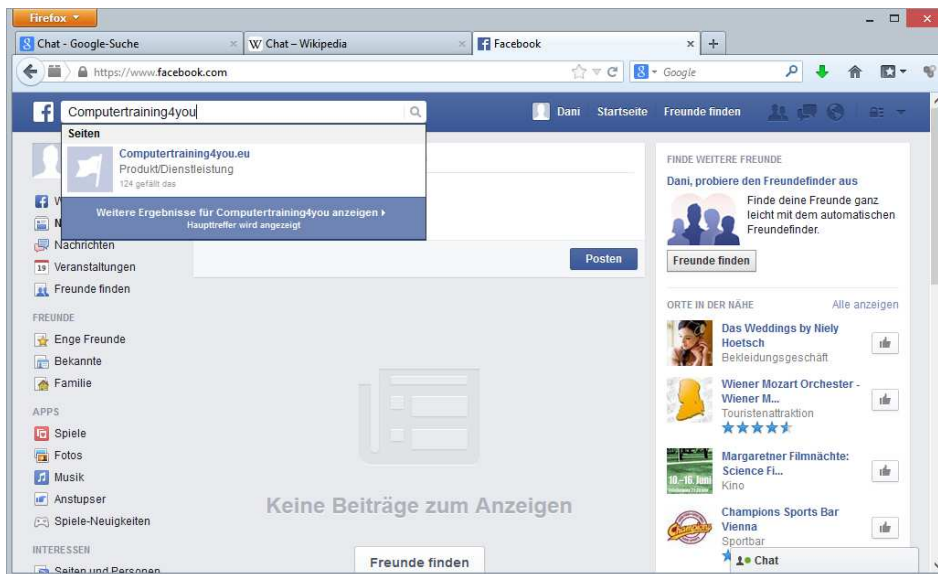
Firefox

Chat - Google-Suche
W Chat – Wikipedia
Facebook
+

https://www.facebook.com

Google

Computertraining4you

Dani Startseite Freunde finden

Seiten
Computertraining4you.eu
Produkt/Dienstleistung
124 gefällt das

Weitere Ergebnisse für Computertraining4you anzeigen ›
Haupttreffer wird angezeigt

Nachrichten
Veranstaltungen
Freunde finden

FREUNDE
Enge Freunde
Bekannte
Familie

APPS
Spiele
Fotos
Musik
Anstupser
Spiele-Neuigkeiten

INTERESSEN
Seiten und Personen

Posten

Keine Beiträge zum Anzeigen

Freunde finden

FINDE WEITERE FREUNDE
Dani, probiere den Freundefinder aus
Finde deine Freunde ganz leicht mit dem automatischen Freundefinder.
Freunde finden

ORTE IN DER NÄHE
Alle anzeigen

Das Weddings by Niely Hoetsch
Bekleidungsgeschäft

Wiener Mozart Orchester - Wiener M...
Touristenattraktion

Margaretner Filmnächte: Science Fi...
Kino

Champions Sports Bar Vienna
Sportbar

Chat